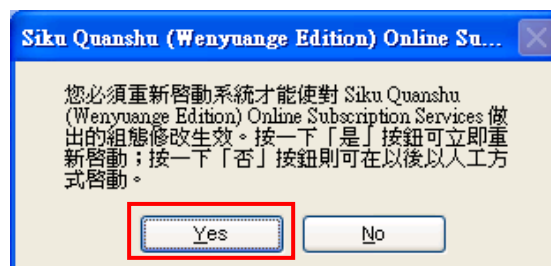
Siku Quanshu (Wenyuange Edition) Online Su...

您必須重新啓動系統才能使對 Siku Quanshu (Wenyuange Edition) Online Subscription Services 做出的組態修改生效。按一下「是」按鈕可立即重新啓動；按一下「否」按鈕則可在以後以人工方式啓動。

Yes

No